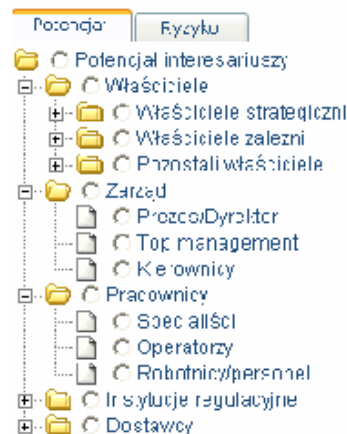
Potencjał | Ryzyko

Potencjał interesariuszy
Właściciele
Właściciele strategiczni
Właściciele zależni
Pozostali właściciele
Zarząd
Prezes/Dyrektor
Top management
Kierownicy
Pracownicy
Specjaliści
Operatorzy
Robotnicy/personel
Instytucje regulacyjne
Dostawcy